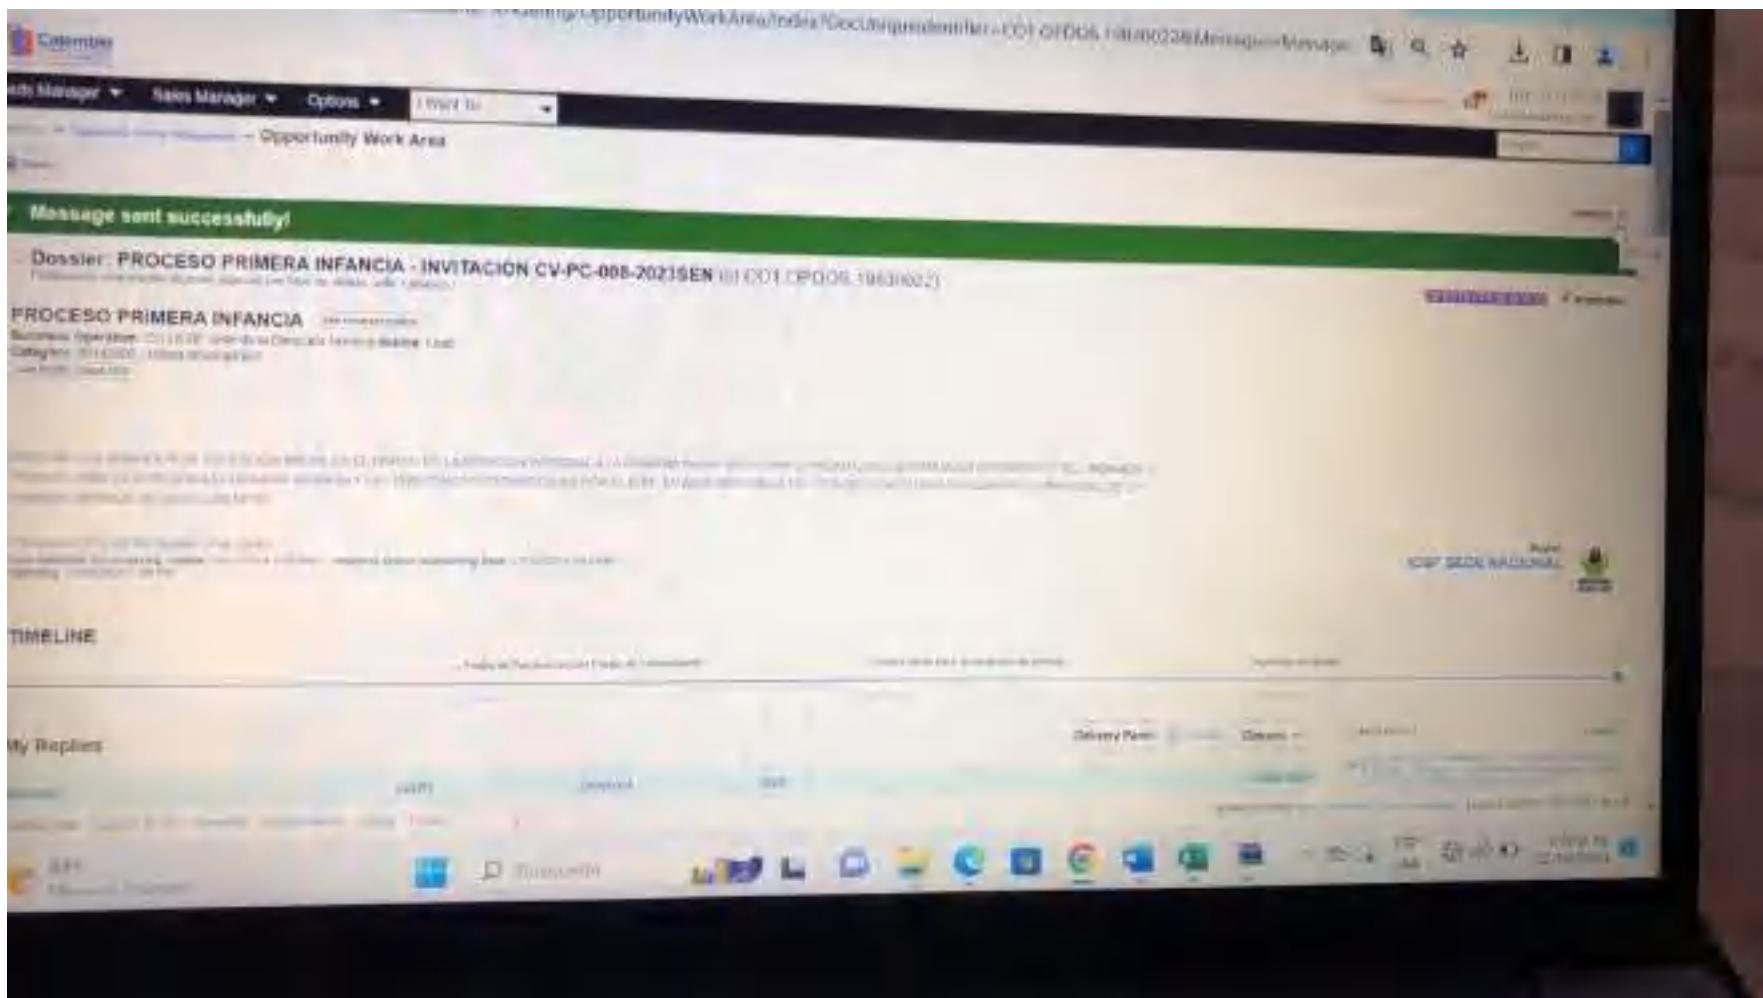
Colombia

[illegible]/OpportunityWorkArea/Index?DocUniqueIdentifier=CO1.OPDOS.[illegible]&Message=Message

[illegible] Manager ▾ Sales Manager ▾ Options ▾ I Want To

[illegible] → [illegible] → Opportunity Work Area

Message sent successfully!

Dossier: PROCESO PRIMERA INFANCIA - INVITACIÓN CV-PC-008-2023SEN (CO1.OPDOS.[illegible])

PROCESO PRIMERA INFANCIA

Business Operation: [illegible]
Category: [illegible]

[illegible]

ICBF SEDE NACIONAL

TIMELINE

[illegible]

My Replies

Delivery Term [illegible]

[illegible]

Buscar